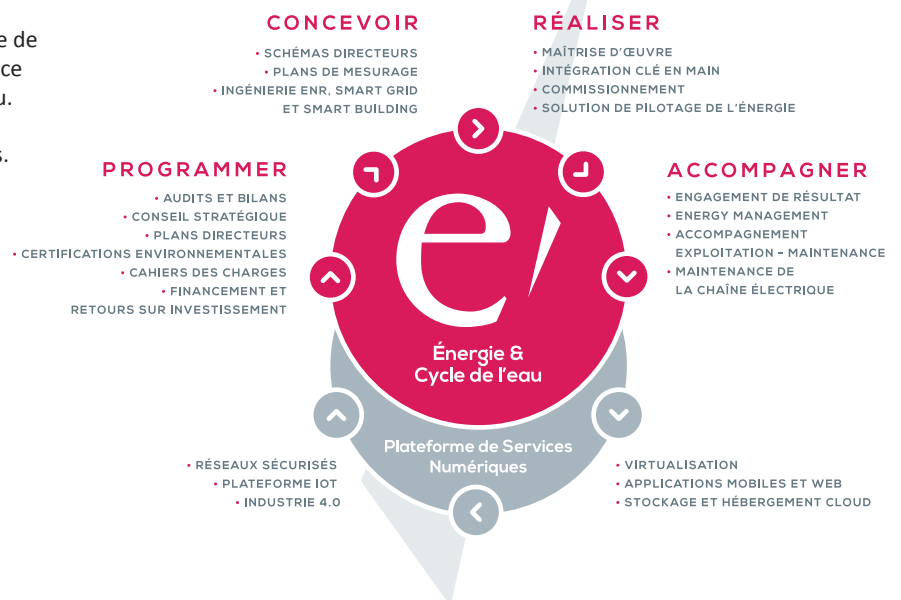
e de
ce
u.
s.

CONCEVOIR

• SCHÉMAS DIRECTEURS
• PLANS DE MESURAGE
• INGÉNIERIE ENR, SMART GRID ET SMART BUILDING

RÉALISER

• MAÎTRISE D'ŒUVRE
• INTÉGRATION CLÉ EN MAIN
• COMMISSIONNEMENT
• SOLUTION DE PILOTAGE DE L'ÉNERGIE

PROGRAMMER

• AUDITS ET BILANS
• CONSEIL STRATÉGIQUE
• PLANS DIRECTEURS
• CERTIFICATIONS ENVIRONNEMENTALES
• CAHIERS DES CHARGES
• FINANCEMENT ET RETOURS SUR INVESTISSEMENT

ACCOMPAGNER

• ENGAGEMENT DE RÉSULTAT
• ENERGY MANAGEMENT
• ACCOMPAGNEMENT EXPLOITATION - MAINTENANCE
• MAINTENANCE DE LA CHAÎNE ÉLECTRIQUE

e/

Énergie & Cycle de l'eau

Plateforme de Services Numériques

• RÉSEAUX SÉCURISÉS
• PLATEFORME IOT
• INDUSTRIE 4.0

• VIRTUALISATION
• APPLICATIONS MOBILES ET WEB
• STOCKAGE ET HÉBERGEMENT CLOUD